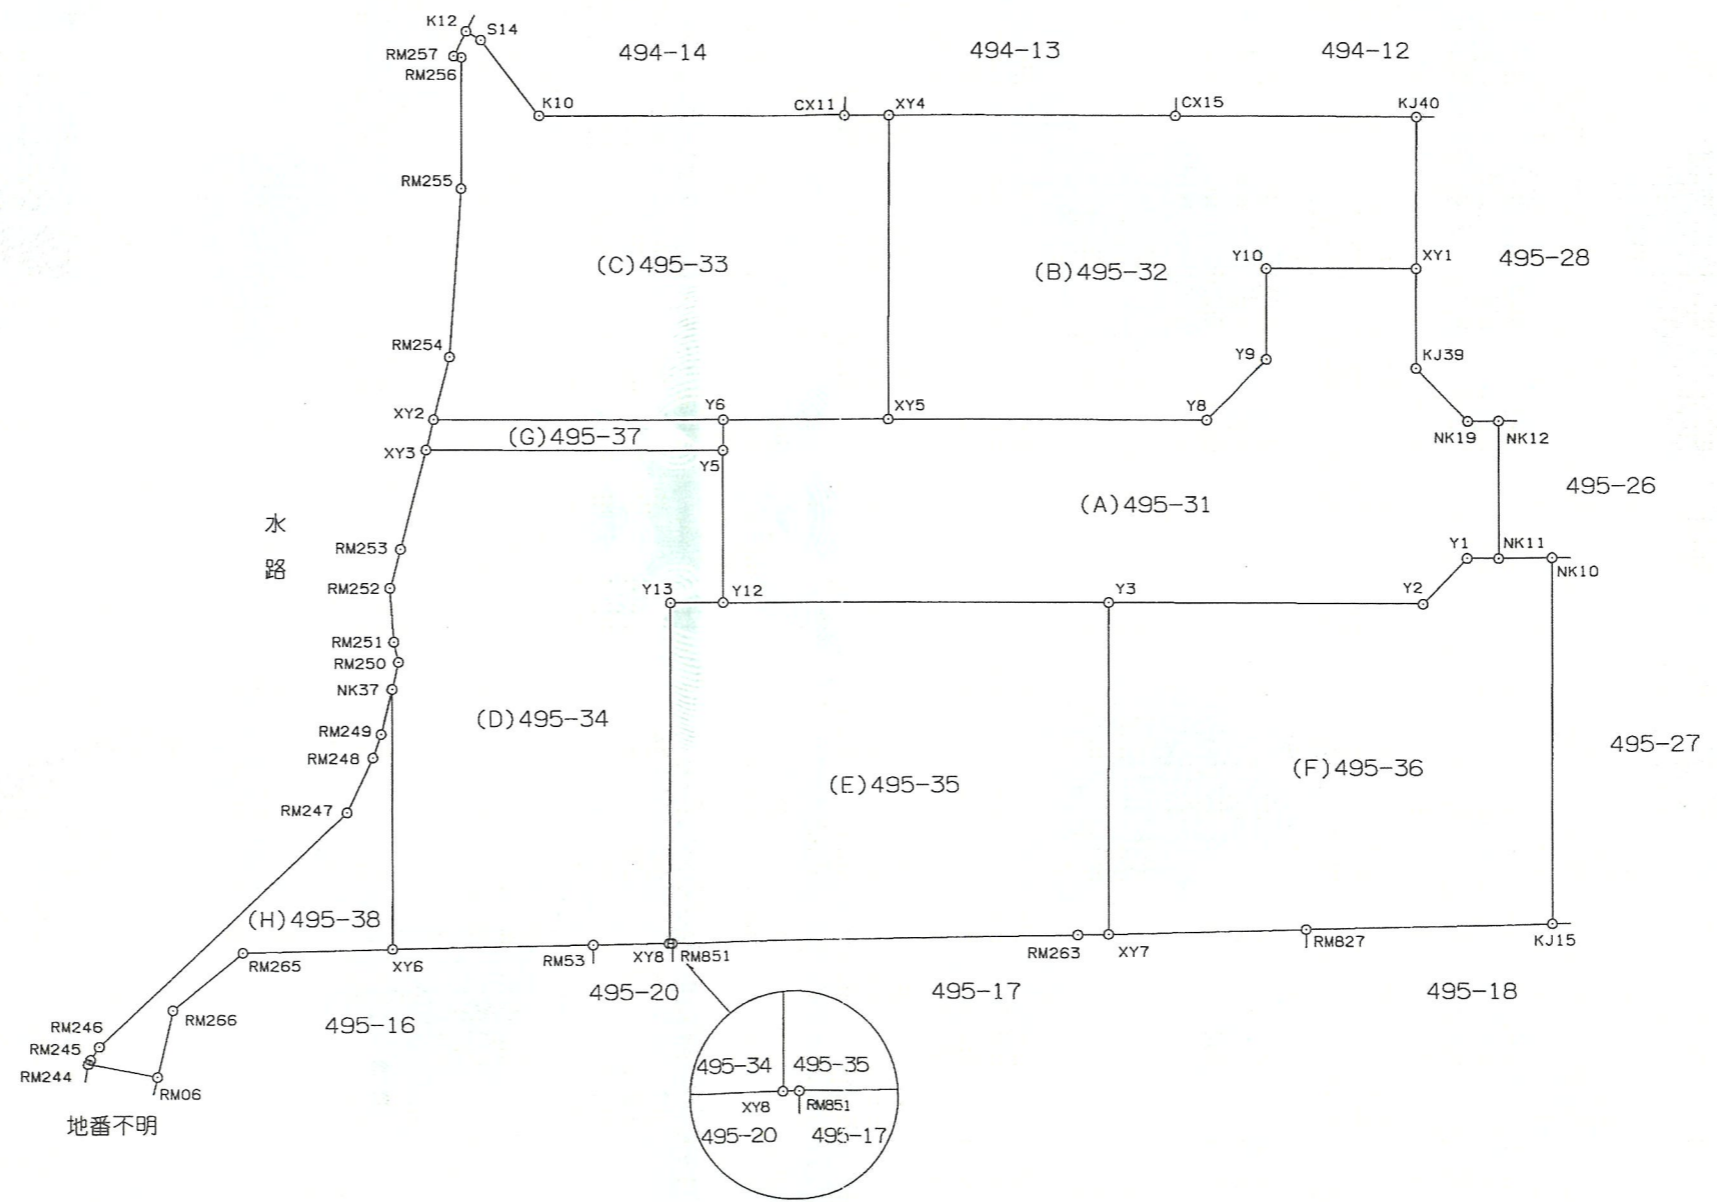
K12
S14
RM257
RM256
K10
494-14
494-13
494-12
CX11
XY4
CX15
KJ40
RM255
(C)495-33
(B)495-32
Y10
XY1
495-28
RM254
Y9
KJ39
XY2
Y6
XY5
Y8
NK19
NK12
(G)495-37
XY3
Y5
495-26
水
路
(A)495-31
RM253
Y1
NK11
NK10
RM252
Y13
Y12
Y3
Y2
RM251
RM250
NK37
(D)495-34
RM249
RM248
495-27
(F)495-36
(E)495-35
RM247
(H)495-38
XY6
RM53
XY8
RM851
RM263
XY7
RM827
KJ15
RM265
495-20
495-17
495-18
RM266
495-16
RM246
RM245
RM244
RM06
地番不明
495-34
495-35
XY8
RM851
495-20
495-17